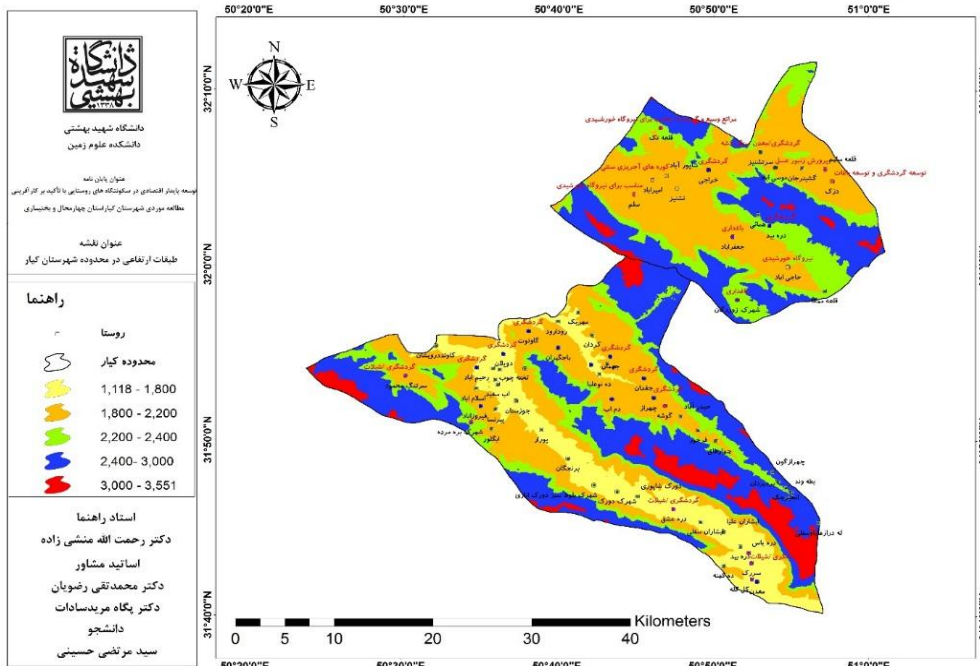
50°20'0"E 50°30'0"E 50°40'0"E 50°50'0"E 51°0'0"E

32°10'0"N
32°0'0"N
31°50'0"N
31°40'0"N

N
W E
S

دانشگاه شهید بهشتی
دانشکده علوم زمین

عنوان پایان نامه
توسعه پایدار اقتصادی در سکونتگاه های روستایی با تأکید بر کارآفرینی
مطالعه موردی شهرستان کیار استان چهارمحال و بختیاری

عنوان نقشه
طبقات ارتفاعی در محدوده شهرستان کیار

راهنما

روستا

محدوده کیار

1,118 - 1,800
1,800 - 2,200
2,200 - 2,400
2,400 - 3,000
3,000 - 3,551

استاد راهنما
دکتر رحمت الله منشی زاده
اساتید مشاور
دکتر محمدتقی رضویان
دکتر پگاه مریدسادات
دانشجو
سید مرتضی حسینی

گردشگری
گردشگری
گردشگری
گردشگری
گردشگری
گردشگری و توسعه دهات
گردشگری تشیلات
شلمزار
شهرکرد
دستگرد
سورک
شهرک دوراب
گاودونه
ناغان
شهرک شلمزار

0 5 10 20 30 40
Kilometers

50°20'0"E 50°30'0"E 50°40'0"E 50°50'0"E 51°0'0"E